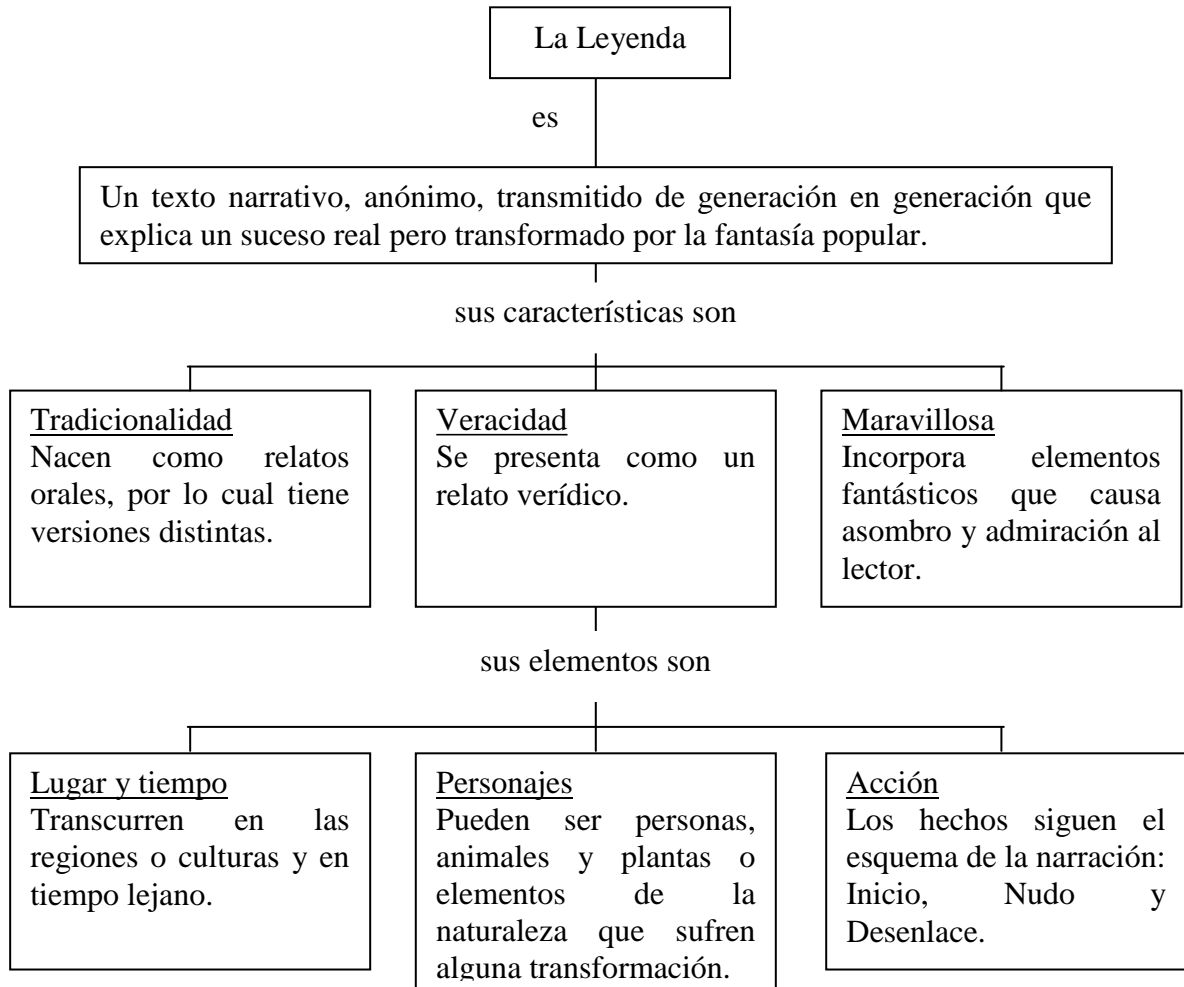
La Leyenda

es

Un texto narrativo, anónimo, transmitido de generación en generación que explica un suceso real pero transformado por la fantasía popular.

sus características son

Tradicionalidad
Nacen como relatos orales, por lo cual tiene versiones distintas.

Veracidad
Se presenta como un relato verídico.

Maravillosa
Incorpora elementos fantásticos que causa asombro y admiración al lector.

sus elementos son

Lugar y tiempo
Transcurren en las regiones o culturas y en tiempo lejano.

Personajes
Pueden ser personas, animales y plantas o elementos de la naturaleza que sufren alguna transformación.

Acción
Los hechos siguen el esquema de la narración: Inicio, Nudo y Desenlace.